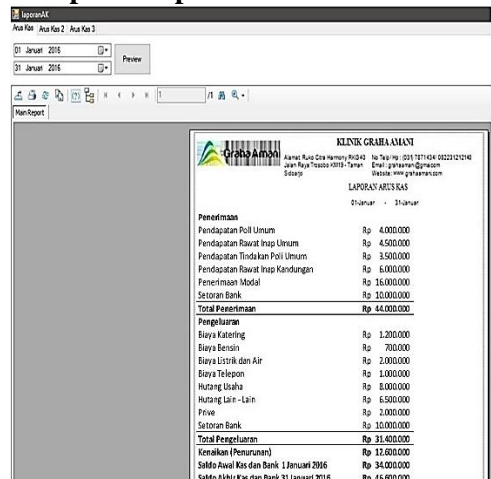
laporanAK

Arus Kas | Arus Kas 2 | Arus Kas 3

01 Januari 2016
31 Januari 2016

Preview

/1

Main Report

Graha Amani

KLINIK GRAHA AMANI

Alamat: Ruko Citra Harmony RKG43 Jalan Raya Trosobo KM19 - Taman Sidoarjo
No Telp/Hp: (031) 7871434/ 082231212140
Email: grahaaman@gmail.com
Website: www.grahaamani.com

LAPORAN ARUS KAS

01-Januari - 31-Januari

Penerimaan

| | | |
|---|---|---|
| Pendapatan Poli Umum | Rp | 4.000.000 |
| Pendapatan Rawat Inap Umum | Rp | 4.500.000 |
| Pendapatan Tindakan Poli Umum | Rp | 3.500.000 |
| Pendapatan Rawat Inap Kandungan | Rp | 6.000.000 |
| Penerimaan Modal | Rp | 16.000.000 |
| Setoran Bank | Rp | 10.000.000 |
| Total Penerimaan | Rp | 44.000.000 |

Pengeluaran

| | | |
|---|---|---|
| Biaya Katering | Rp | 1.200.000 |
| Biaya Bensin | Rp | 700.000 |
| Biaya Listrik dan Air | Rp | 2.000.000 |
| Biaya Telepon | Rp | 1.000.000 |
| Hutang Usaha | Rp | 8.000.000 |
| Hutang Lain - Lain | Rp | 6.500.000 |
| Prive | Rp | 2.000.000 |
| Setoran Bank | Rp | 10.000.000 |
| Total Pengeluaran | Rp | 31.400.000 |
| Kenaikan (Penurunan) | Rp | 12.600.000 |
| Saldo Awal Kas dan Bank 1 Januari 2016 | Rp | 34.000.000 |
| Saldo Akhir Kas dan Bank 31 Januari 2016 | Rp | 46.600.000 |